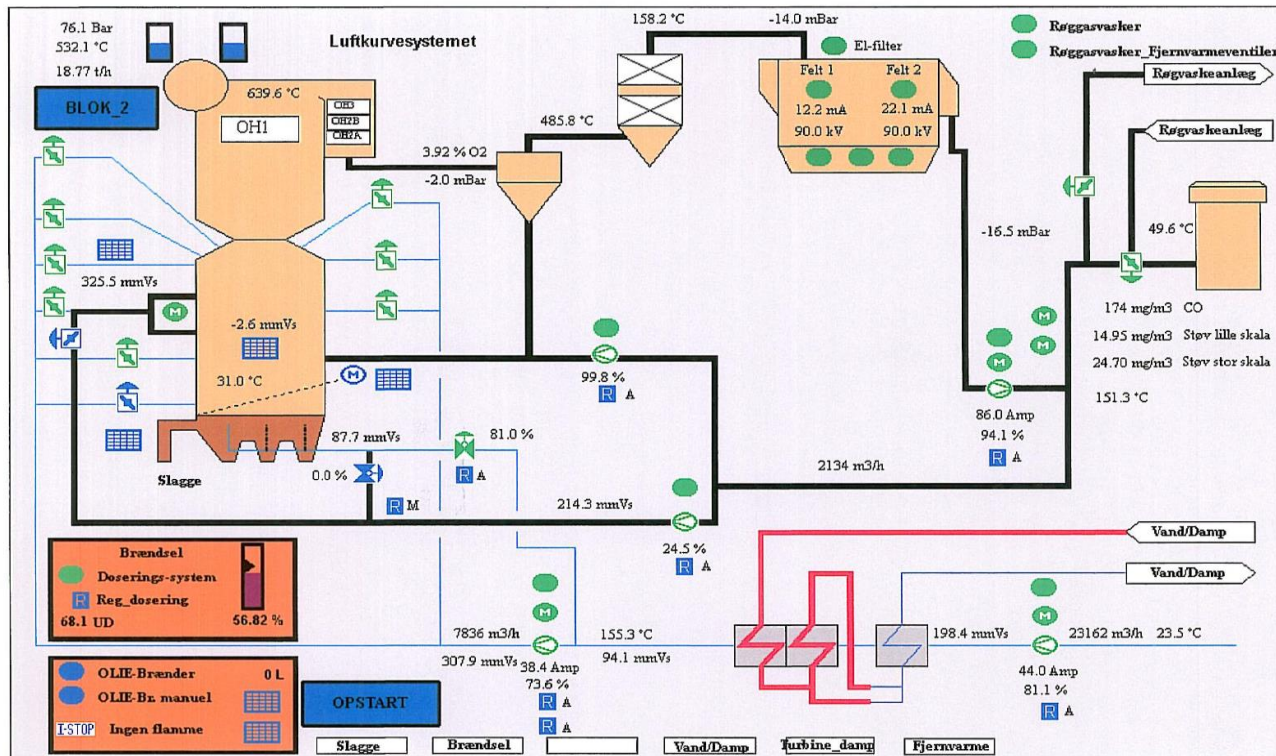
76.1 Bar
532.1 °C
18.77 t/h

BLOK_2

Luftkurvesystemet

639.6 °C
OH1
OH3
OH2B
OH2A

158.2 °C
-14.0 mBar
El-filter
Røggasvasker
Røggasvasker_Fjernvarmeventiler
Røgvaskeanlæg
Røgvaskeanlæg

Felt 1
Felt 2
12.2 mA
22.1 mA
90.0 kV
90.0 kV

485.8 °C
3.92 % O2
-2.0 mBar

-16.5 mBar
49.6 °C

325.5 mmVs
M
-2.6 mmVs
31.0 °C
M
99.8 %
R A

174 mg/m3 CO
14.95 mg/m3 Støv lille skala
24.70 mg/m3 Støv stor skala
151.3 °C

M
M
M
86.0 Amp
94.1 %
R A

87.7 mmVs
81.0 %
Slagge
0.0 %
R A
R M
214.3 mmVs
2134 m3/h

24.5 %
R A

Vand/Damp
Vand/Damp

Brændsel
Doserings-system
R Reg_dosering
68.1 UD
56.82 %

M
7836 m3/h
155.3 °C
307.9 mmVs
38.4 Amp
94.1 mmVs
73.6 %
R A
R A

198.4 mmVs
M
23162 m3/h
23.5 °C
44.0 Amp
81.1 %
R A

OLIE-Brænder
0 L
OLIE-Br. manuel
I-STOP
Ingen flamme

OPSTART

Slagge
Brændsel
Vand/Damp
Turbine_damp
Fjernvarme